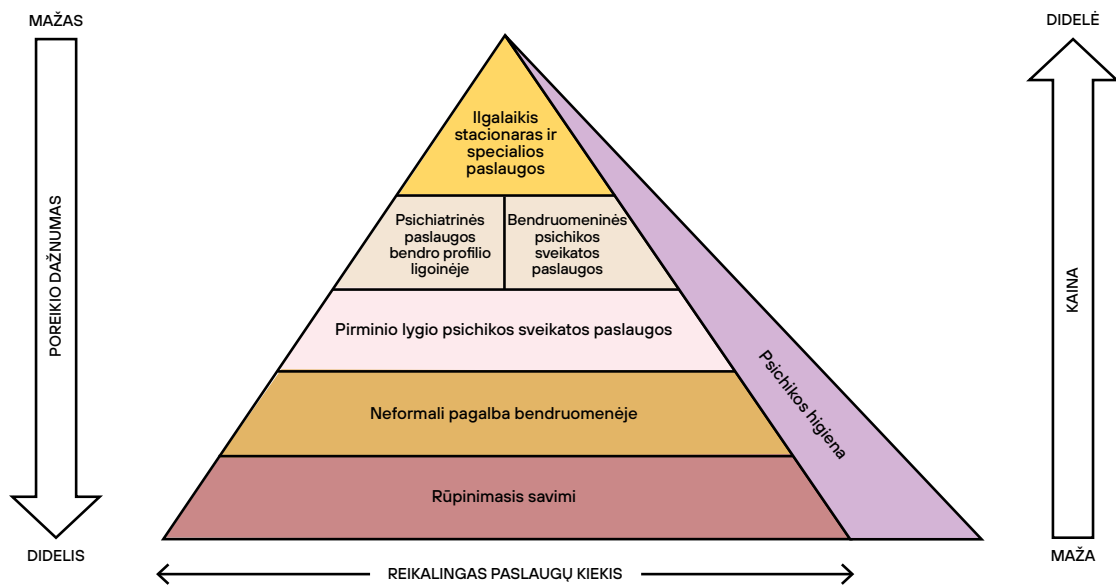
MAŽAS

POREIKIO DAŽNUMAS

DIDELIS

Ilgalaikis stacionaras ir specialios paslaugos

Psichiatrinės paslaugos bendro profilio ligoinėje

Bendruomeninės psichikos sveikatos paslaugos

Pirminio lygio psichikos sveikatos paslaugos

Neformali pagalba bendruomenėje

Rūpinimasis savimi

Psichikos higiena

REIKALINGAS PASLAUGŲ KIEKIS

DIDELĖ

KAINA

MAŽA